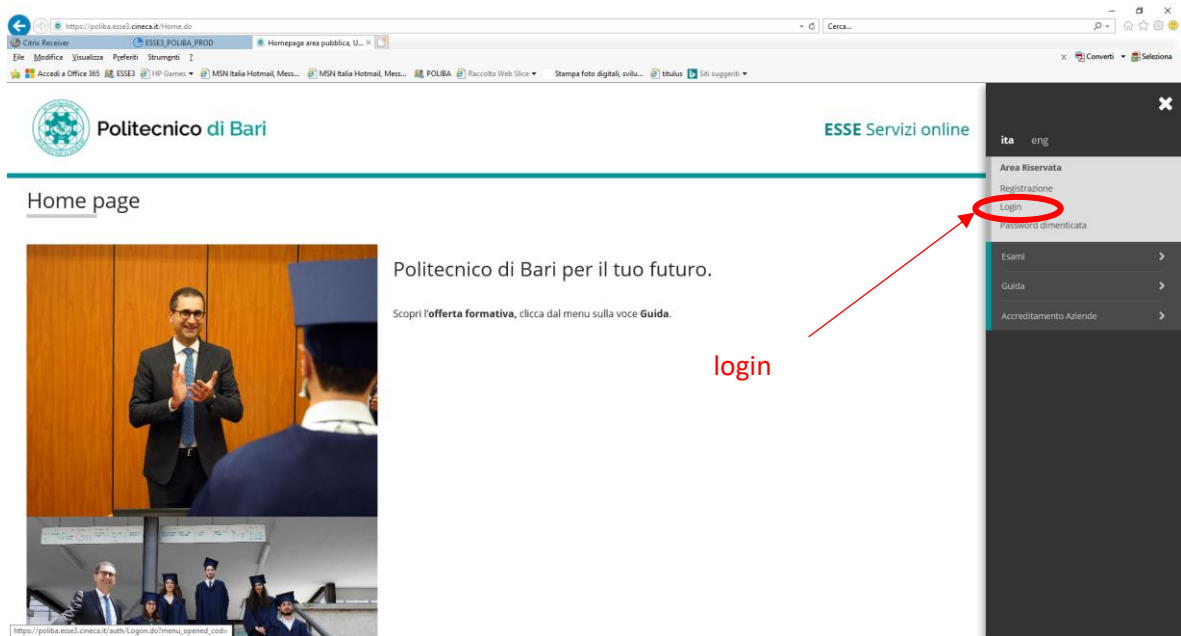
https://poliba.esse3.cineca.it/Home.do
Cerca...
Citrix Receiver
ESSE3_POLIBA_PROD
Homepage area pubblica, U... ×
File Modifica Visualizza Preferiti Strumenti ?
Converti Seleziona
Accedi a Office 365 ESSE3 HP Games MSN Italia Hotmail, Mess... MSN Italia Hotmail, Mess... POLIBA Raccolta Web Slice Stampa foto digitali, svilu... titulus Siti suggeriti

Politecnico di Bari
ESSE Servizi online

Home page

Politecnico di Bari per il tuo futuro.

Scopri l'offerta formativa, clicca dal menu sulla voce Guida.

login

ita eng
Area Riservata
Registrazione
Login
Password dimenticata
Esami
Guida
Accreditamento Aziende

https://poliba.esse3.cineca.it/auth/Logon.do?menu_opened_cod=